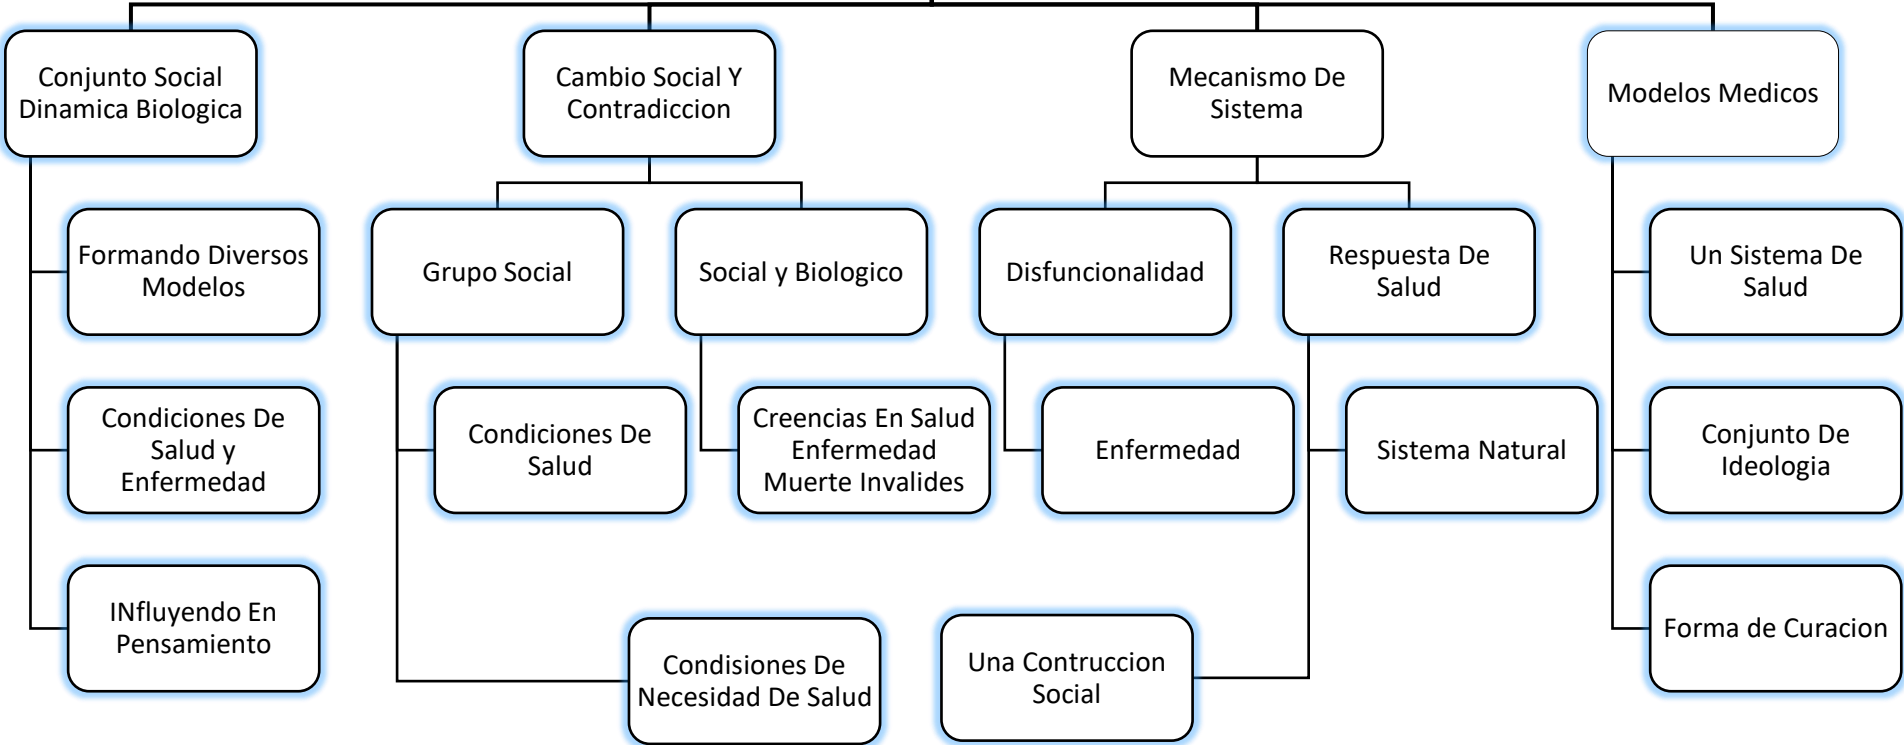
Conjunto Social Dinamica Biologica

Formando Diversos Modelos

Condiciones De Salud y Enfermedad

INfluyendo En Pensamiento

Cambio Social Y Contradiccion

Grupo Social

Condiciones De Salud

Condisiones De Necesidad De Salud

Social y Biologico

Creencias En Salud Enfermedad Muerte Invalides

Mecanismo De Sistema

Disfuncionalidad

Enfermedad

Respuesta De Salud

Sistema Natural

Una Contruccion Social

Modelos Medicos

Un Sistema De Salud

Conjunto De Ideologia

Forma de Curacion